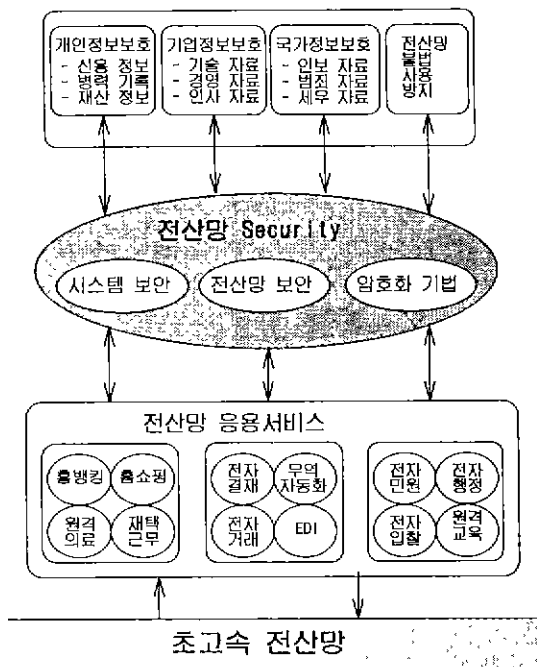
개인정보보호
- 신용 정보
- 병력 기록
- 재산 정보

기업정보보호
- 기술 자료
- 경영 자료
- 인사 자료

국가정보보호
- 안보 자료
- 범죄 자료
- 세무 자료

전산망 불법 사용 방지

전산망 Security

시스템 보안

전산망 보안

암호화 기법

전산망 응용서비스

홈뱅킹

홈쇼핑

원격 의료

재택 근무

전자 결재

무역 자동화

전자 거래

EDI

전자 민원

전자 행정

전자 입찰

원격 교육

초고속 전산망